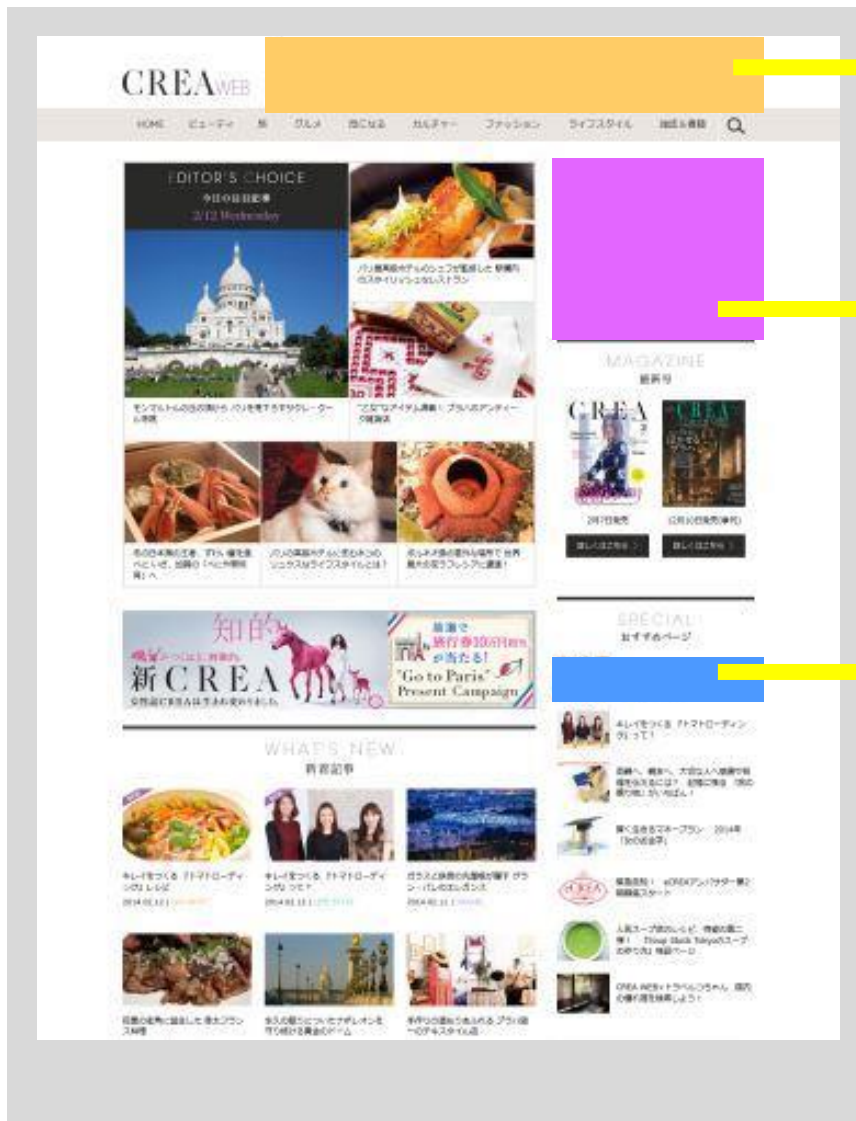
CREA WEB

HOME ビューティ 旅 グルメ 気になる カルチャー ファッション ライフスタイル 雑誌&書籍

EDITOR'S CHOICE
今日の注目記事
2/12 Wednesday

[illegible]

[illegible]

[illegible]

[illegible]

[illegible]

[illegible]

MAGAZINE
最新号

CREA

CREA

2月7日発売

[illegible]

詳しくはこちら

詳しくはこちら

知的
新CREA

"Go to Paris" Present Campaign

SPECIAL
おすすめページ

WHAT'S NEW
新着記事

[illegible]

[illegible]

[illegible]

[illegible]

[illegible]

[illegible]

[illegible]

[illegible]

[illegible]

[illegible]

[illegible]

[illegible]